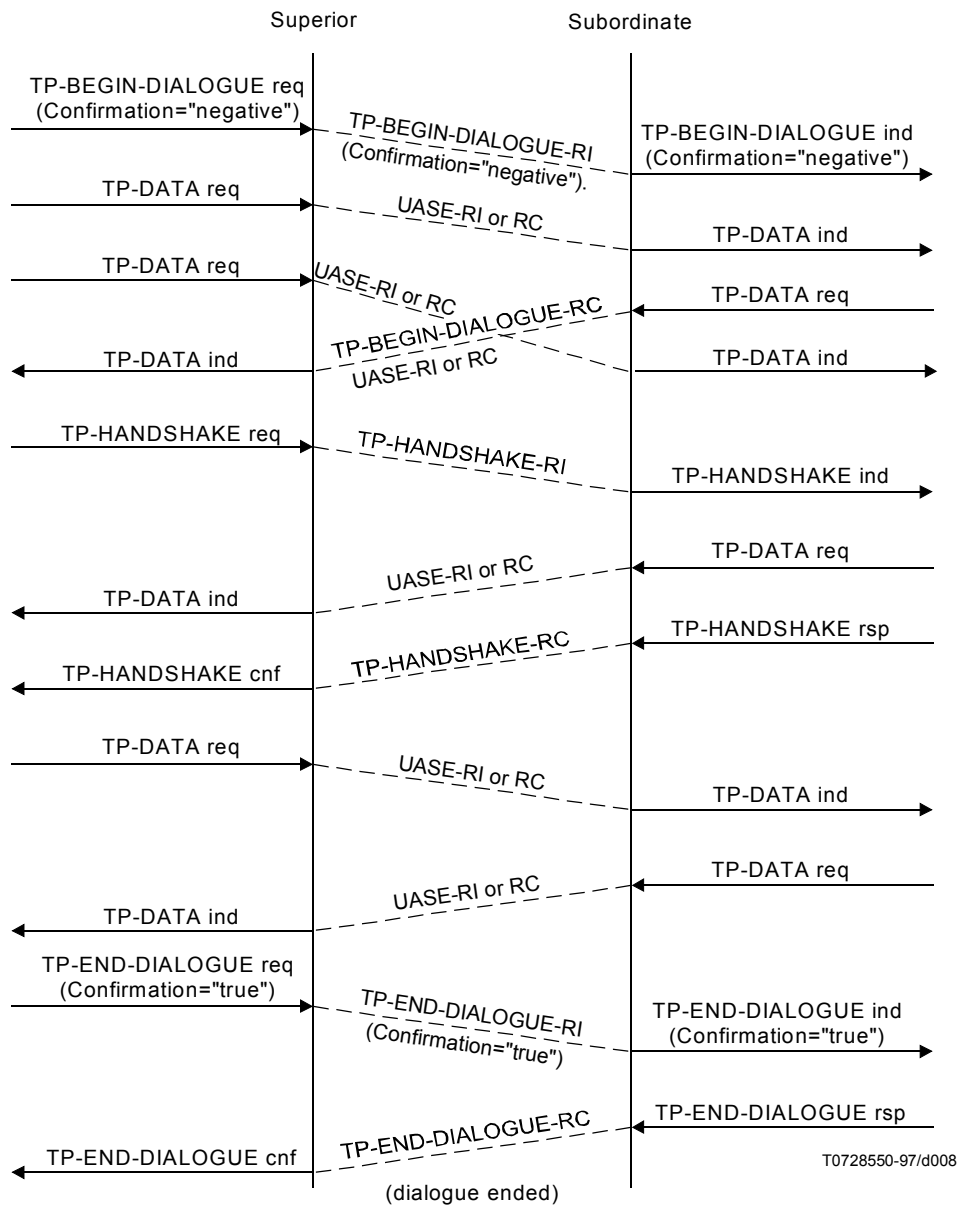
Superior

Subordinate

TP-BEGIN-DIALOGUE req (Confirmation="negative")

TP-BEGIN-DIALOGUE-RI (Confirmation="negative").

TP-BEGIN-DIALOGUE ind (Confirmation="negative")

TP-DATA req

UASE-RI or RC

TP-DATA ind

TP-DATA req

UASE-RI or RC

TP-DATA req

TP-BEGIN-DIALOGUE-RC

TP-DATA ind

UASE-RI or RC

TP-DATA ind

TP-HANDSHAKE req

TP-HANDSHAKE-RI

TP-HANDSHAKE ind

TP-DATA req

UASE-RI or RC

TP-DATA ind

TP-HANDSHAKE rsp

TP-HANDSHAKE-RC

TP-HANDSHAKE cnf

TP-DATA req

UASE-RI or RC

TP-DATA ind

TP-DATA req

UASE-RI or RC

TP-DATA ind

TP-END-DIALOGUE req (Confirmation="true")

TP-END-DIALOGUE-RI (Confirmation="true")

TP-END-DIALOGUE ind (Confirmation="true")

TP-END-DIALOGUE rsp

TP-END-DIALOGUE-RC

TP-END-DIALOGUE cnf

T0728550-97/d008

(dialogue ended)